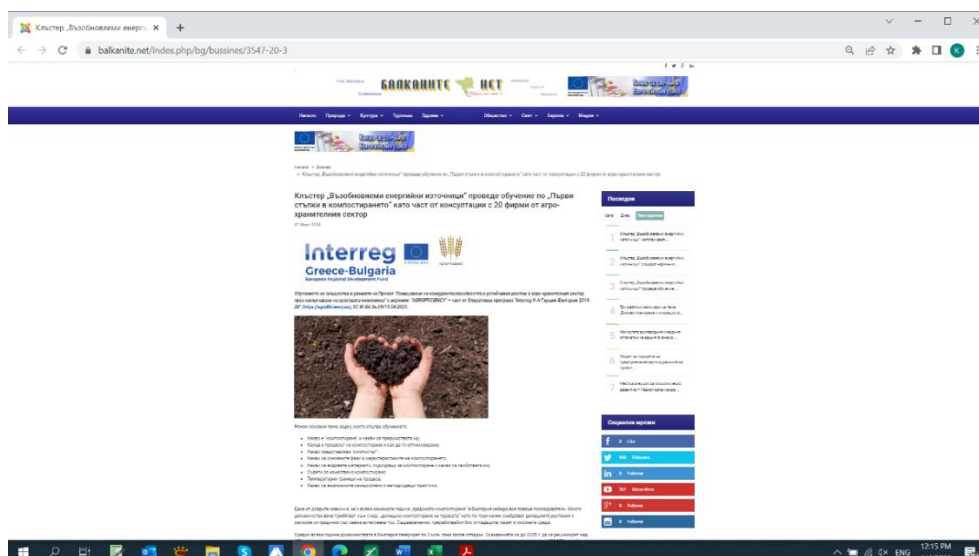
Клъстер „Възобновяеми енерги ×

balkanite.net/index.php/bg/bussines/3547-20-3

БАЛКАНИТЕ НЕТ

Начало Природа Култура Туризъм Здраве Общество Свят Европа Медии

Начало » Бизнес » Клъстер „Възобновяеми енергийни източници" проведе обучение по „Първи стъпки в компостирането" като част от консултации с 20 фирми от агро-хранителния сектор

Клъстер „Възобновяеми енергийни източници" проведе обучение по „Първи стъпки в компостирането" като част от консултации с 20 фирми от агро-хранителния сектор

Interreg
Greece-Bulgaria
European Regional Development Fund

Последни

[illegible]

Социални мрежи

f Like
Followers
in Follow
Subscribers
Follow
Follow

12:15 PM
ENG